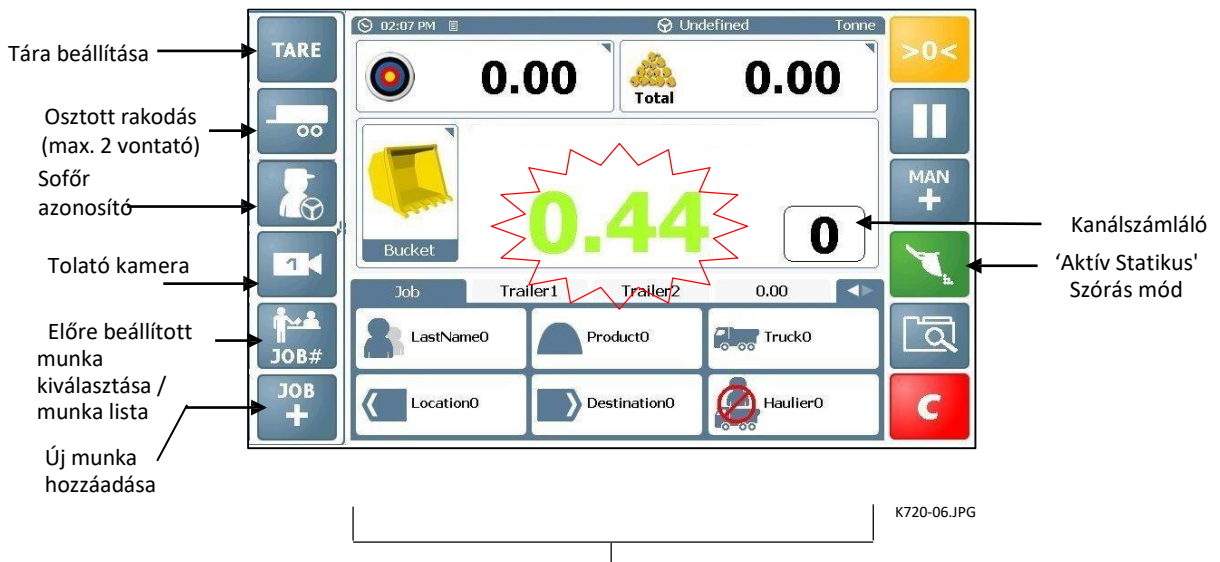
Tára beállítása

Osztott rakodás (max. 2 vontató)

Sofőr azonosító

Tolató kamera

Előre beállított munka kiválasztása / munka lista

Új munka hozzáadása

TARE

JOB#

JOB +

02:07 PM

Undefined

Tonne

0.00

Total

0.00

Bucket

0.44

0

Job

Trailer1

Trailer2

0.00

LastName0

Product0

Truck0

Location0

Destination0

Haulier0

>0<

MAN +

C

Kanálszámláló

'Aktív Statikus' Szórás mód

K720-06.JPG